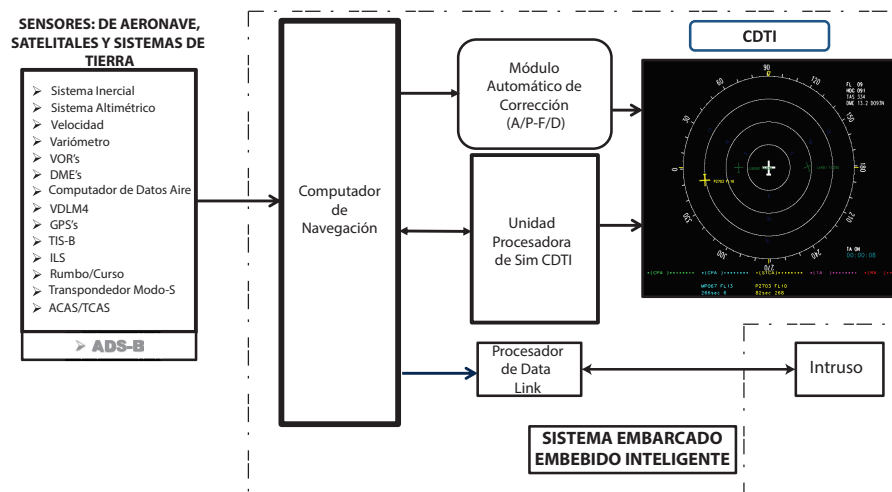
SENSORES: DE AERONAVE, SATELITALES Y SISTEMAS DE TIERRA

Sistema Inercial
Sistema Altimétrico
Velocidad
Variómetro
VOR's
DME's
Computador de Datos Aire
VDLM4
GPS's
TIS-B
ILS
Rumbo/Curso
Transpondedor Modo-S
ACAS/TCAS

ADS-B

Computador de Navegación

Módulo Automático de Corrección (A/P-F/D)

Unidad Procesadora de Sim CDTI

Procesador de Data Link

CDTI

90
120
150
60
30
0
330
300
270
240
210
180

FL 09
HDG 091
TAS 334
DME 13.2 DOSTN

P2703 FL10

FA ON
00:00:08

WPO67 FL13
P2703 FL10

Intruso

SISTEMA EMBARCADO EMBEBIDO INTELIGENTE